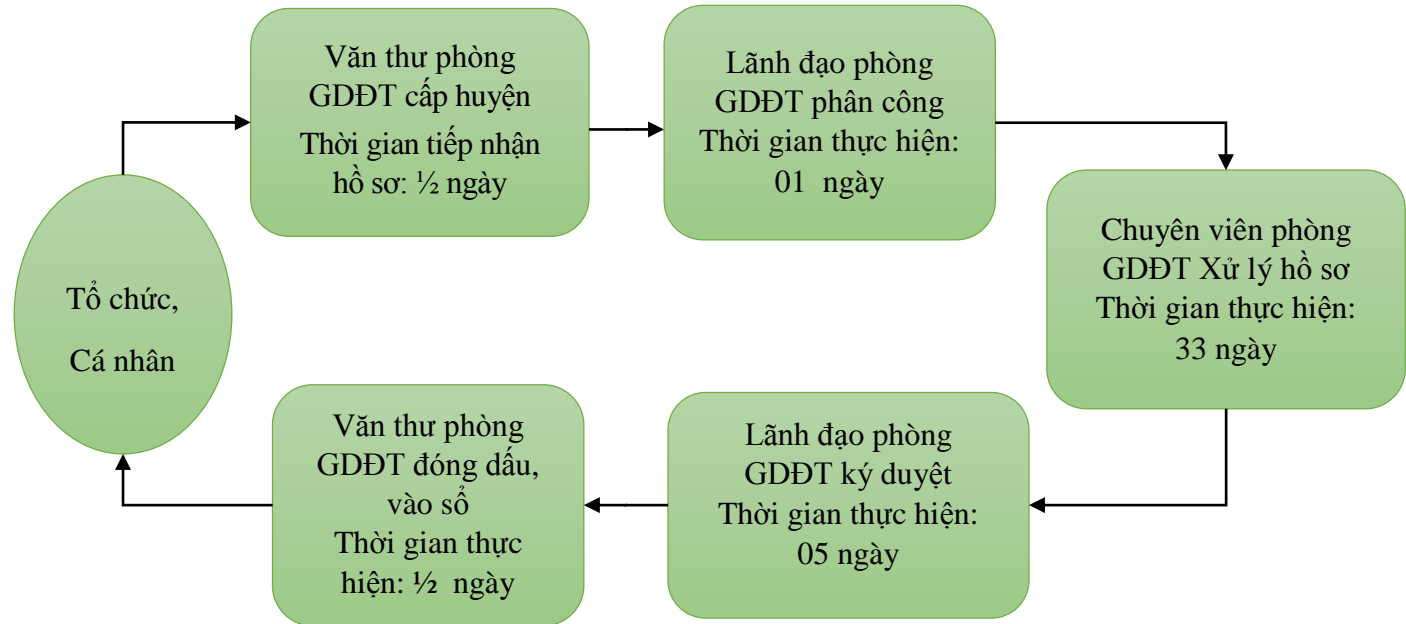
Tổ chức,

Cá nhân

Văn thư phòng GDĐT cấp huyện

Thời gian tiếp nhận hồ sơ: ½ ngày

Lãnh đạo phòng GDĐT phân công

Thời gian thực hiện: 01 ngày

Chuyên viên phòng GDĐT Xử lý hồ sơ

Thời gian thực hiện: 33 ngày

Lãnh đạo phòng GDĐT ký duyệt

Thời gian thực hiện: 05 ngày

Văn thư phòng GDĐT đóng dấu, vào sổ

Thời gian thực hiện: ½ ngày